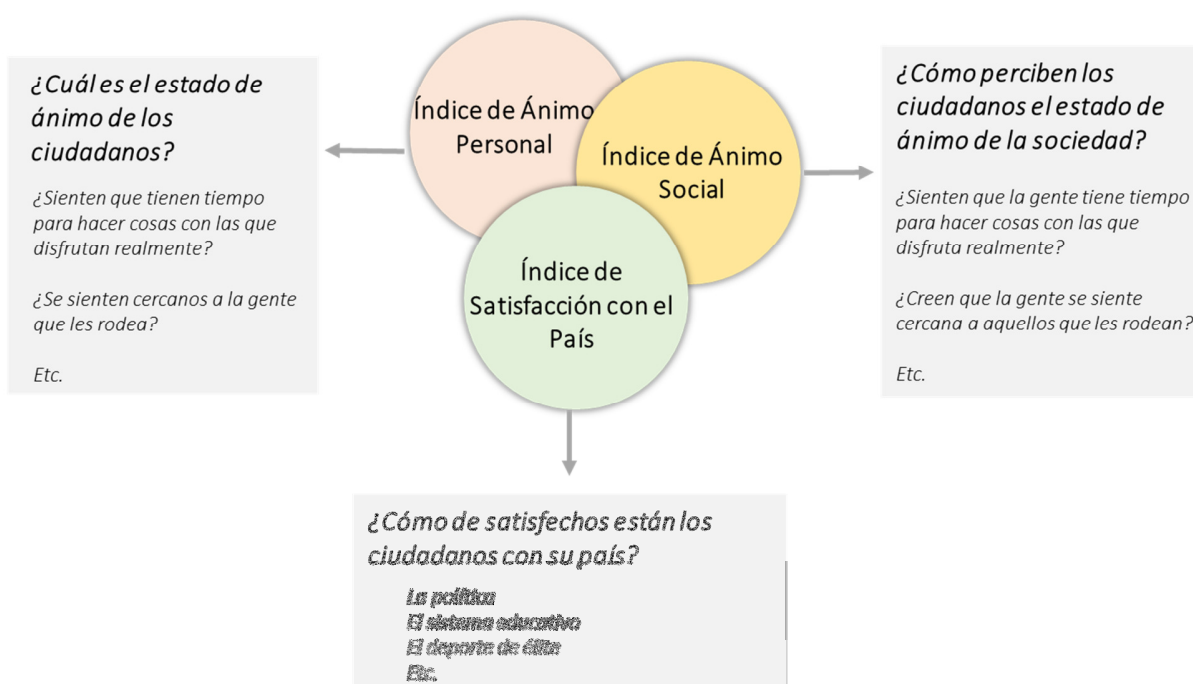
¿Cuál es el estado de ánimo de los ciudadanos?

¿Sienten que tienen tiempo para hacer cosas con las que disfrutan realmente?

¿Se sienten cercanos a la gente que les rodea?

Etc.

Índice de Ánimo Personal

Índice de Ánimo Social

Índice de Satisfacción con el País

¿Cómo perciben los ciudadanos el estado de ánimo de la sociedad?

¿Sienten que la gente tiene tiempo para hacer cosas con las que disfruta realmente?

¿Creen que la gente se siente cercana a aquellos que les rodean?

Etc.

¿Cómo de satisfechos están los ciudadanos con su país?

La política
El sistema educativo
El deporte de élite
Etc.